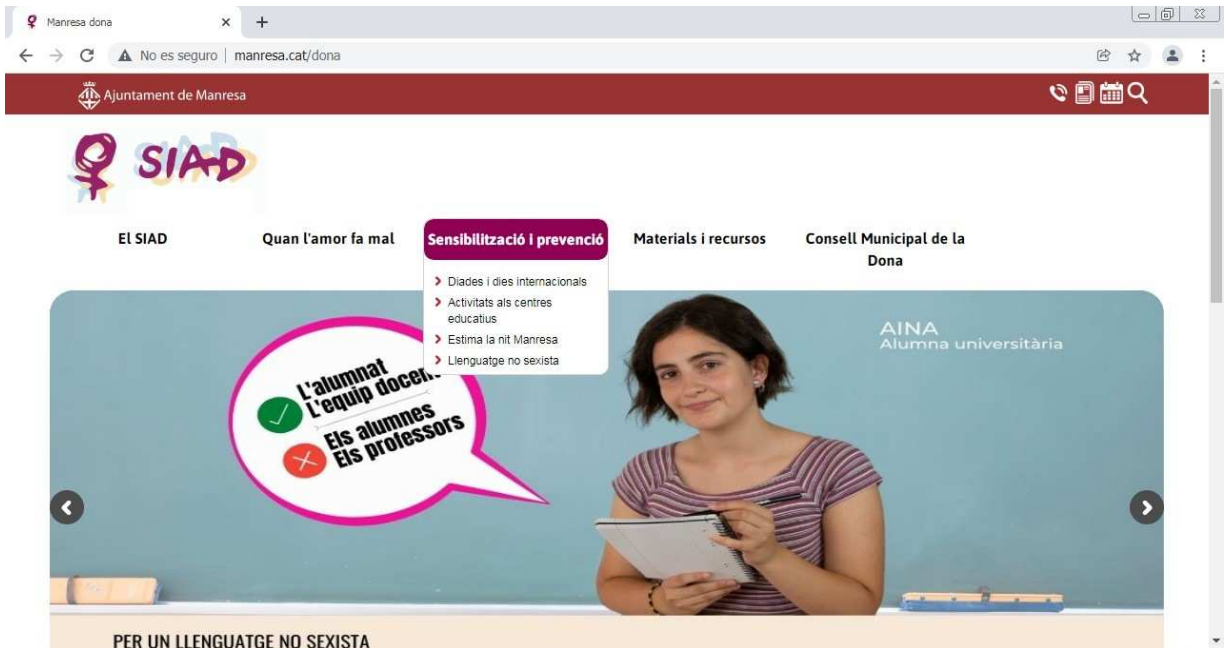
Manresa dona

No es seguro | manresa.cat/dona

Ajuntament de Manresa

SIAD

El SIAD

Quan l'amor fa mal

Sensibilització i prevenció

Materials i recursos

Consell Municipal de la Dona

Diades i dies internacionals
Activitats als centres educatius
Estima la nit Manresa
Llenguatge no sexista

L'alumnat
L'equip docent
Els alumnes
Els professors

AINA
Alumna universitària

PER UN LLENGUATGE NO SEXISTA